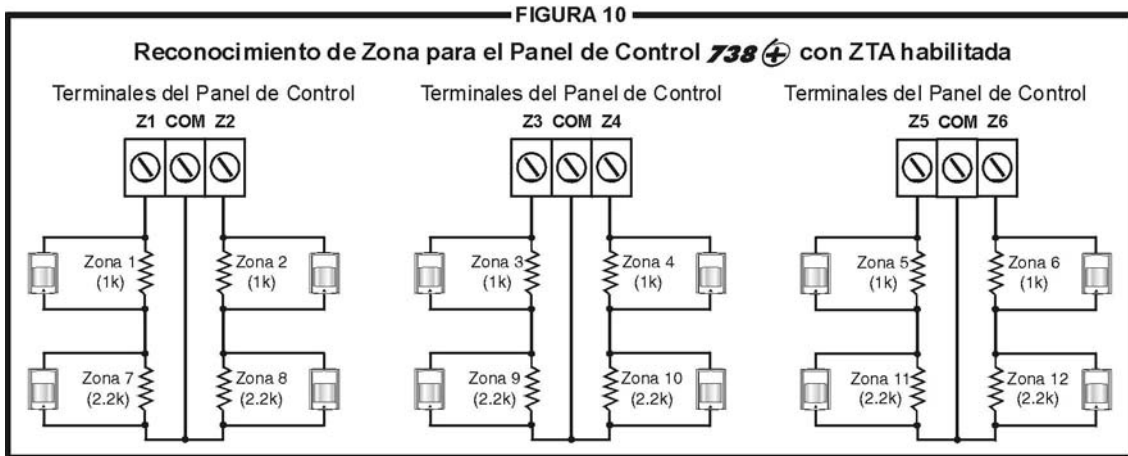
FIGURA 10

Reconocimiento de Zona para el Panel de Control 738 + con ZTA habilitada

Terminales del Panel de Control

Z1 COM Z2

Zona 1 (1k)

Zona 2 (1k)

Zona 7 (2.2k)

Zona 8 (2.2k)

Terminales del Panel de Control

Z3 COM Z4

Zona 3 (1k)

Zona 4 (1k)

Zona 9 (2.2k)

Zona 10 (2.2k)

Terminales del Panel de Control

Z5 COM Z6

Zona 5 (1k)

Zona 6 (1k)

Zona 11 (2.2k)

Zona 12 (2.2k)